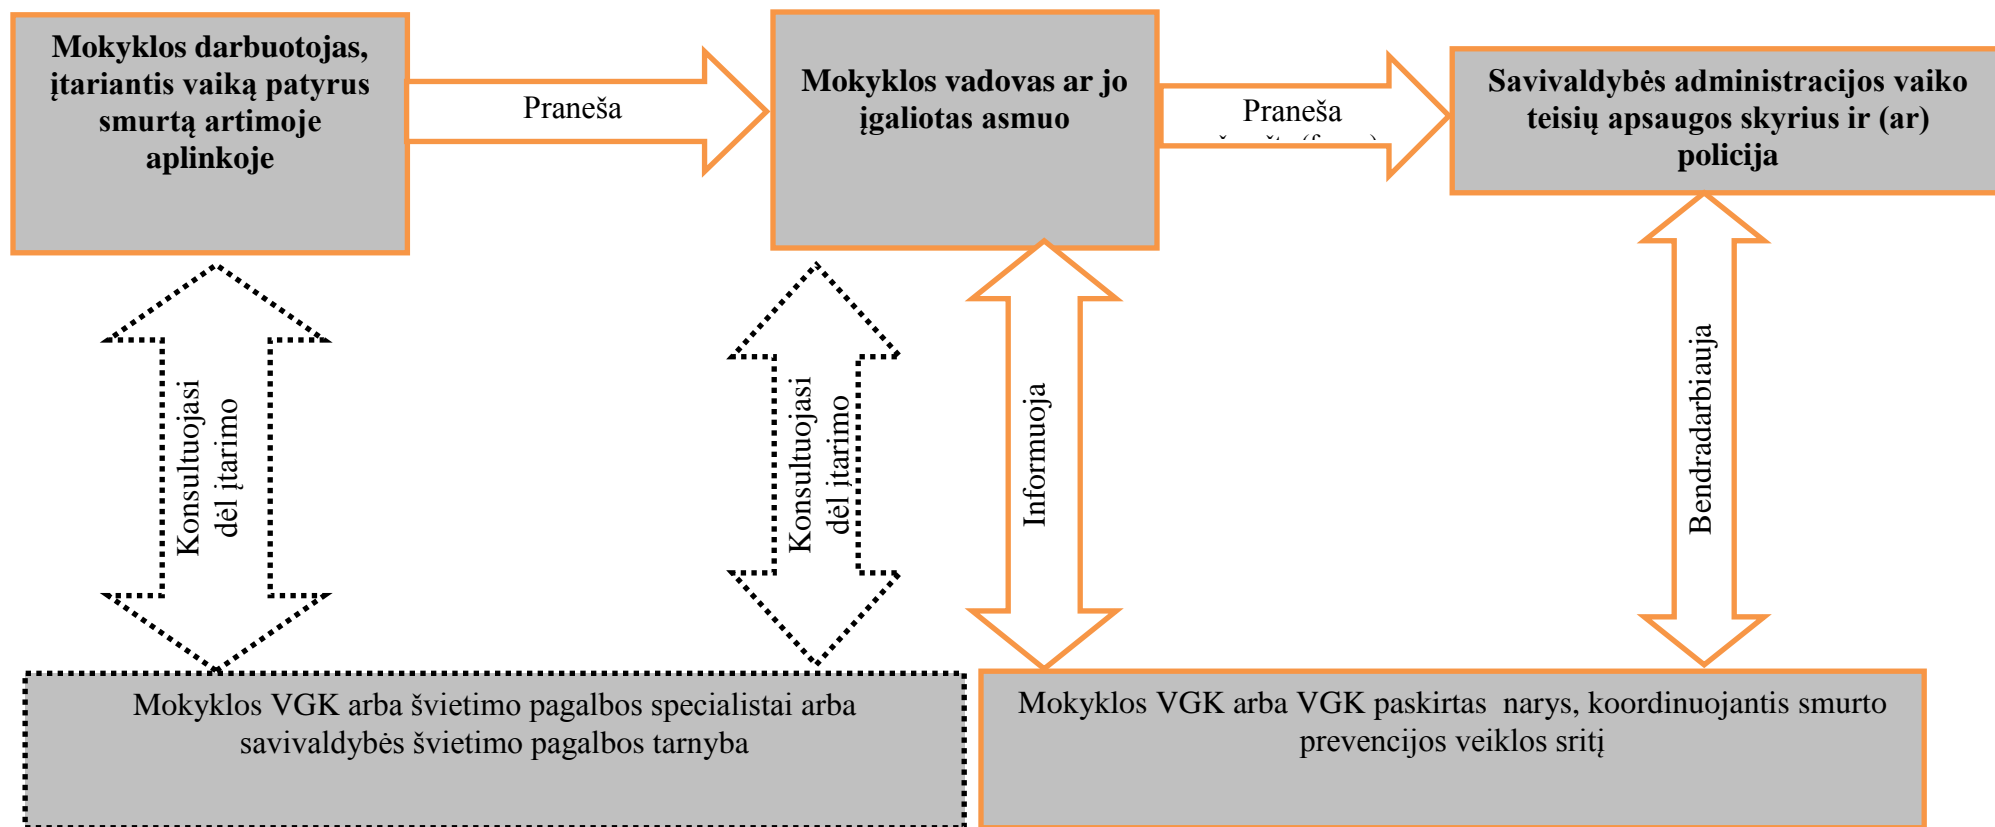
Mokyklos darbuotojas, įtariantis vaiką patyrus smurtą artimoje aplinkoje

Praneša

Mokyklos vadovas ar jo įgaliotas asmuo

Praneša
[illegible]

Savivaldybės administracijos vaiko teisių apsaugos skyrius ir (ar) policija

Konsultuojasi dėl įtarimo

Konsultuojasi dėl įtarimo

Informuoja

Bendradarbiauja

Mokyklos VGK arba švietimo pagalbos specialistai arba savivaldybės švietimo pagalbos tarnyba

Mokyklos VGK arba VGK paskirtas narys, koordinuojantis smurto prevencijos veiklos sritį